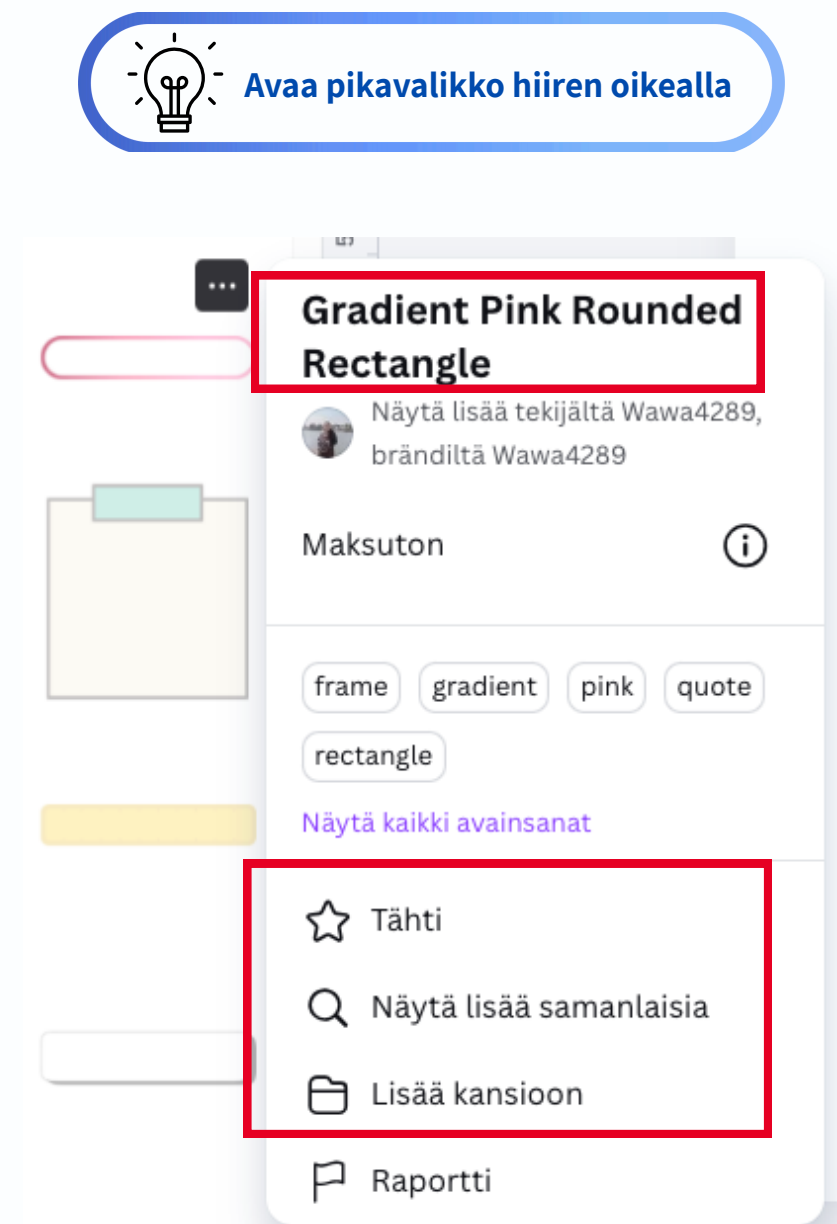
Avaa pikavalikko hiiren oikealla

Gradient Pink Rounded Rectangle

Näytä lisää tekijältä Wawa4289, brändiltä Wawa4289

Maksuton

frame
gradient
pink
quote
rectangle

Näytä kaikki avainsanat

Tähti

Näytä lisää samanlaisia

Lisää kansioon

Raportti